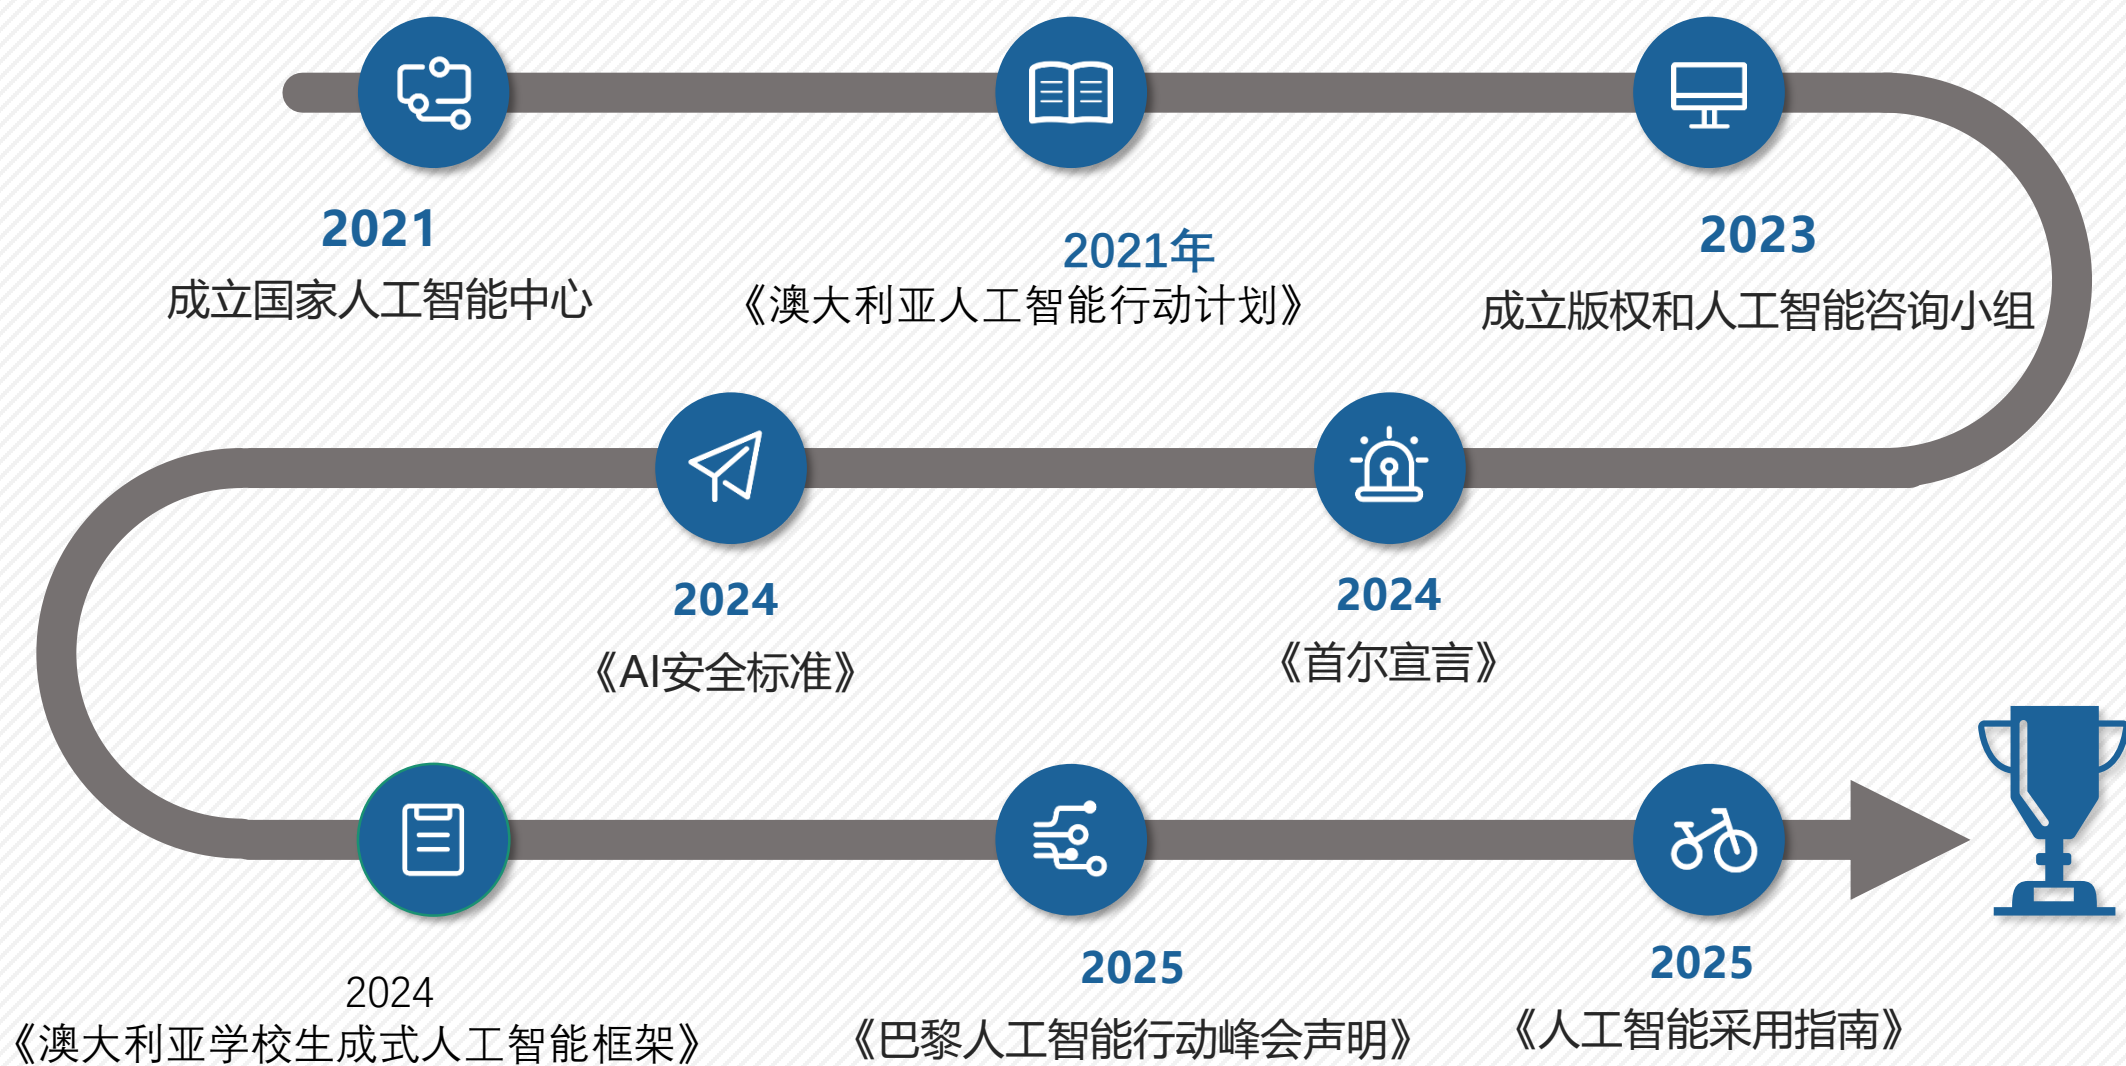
2021
成立国家人工智能中心

2021年
《澳大利亚人工智能行动计划》

2023
成立版权和人工智能咨询小组

2024
《AI安全标准》

2024
《首尔宣言》

2024
《澳大利亚学校生成式人工智能框架》

2025
《巴黎人工智能行动峰会声明》

2025
《人工智能采用指南》